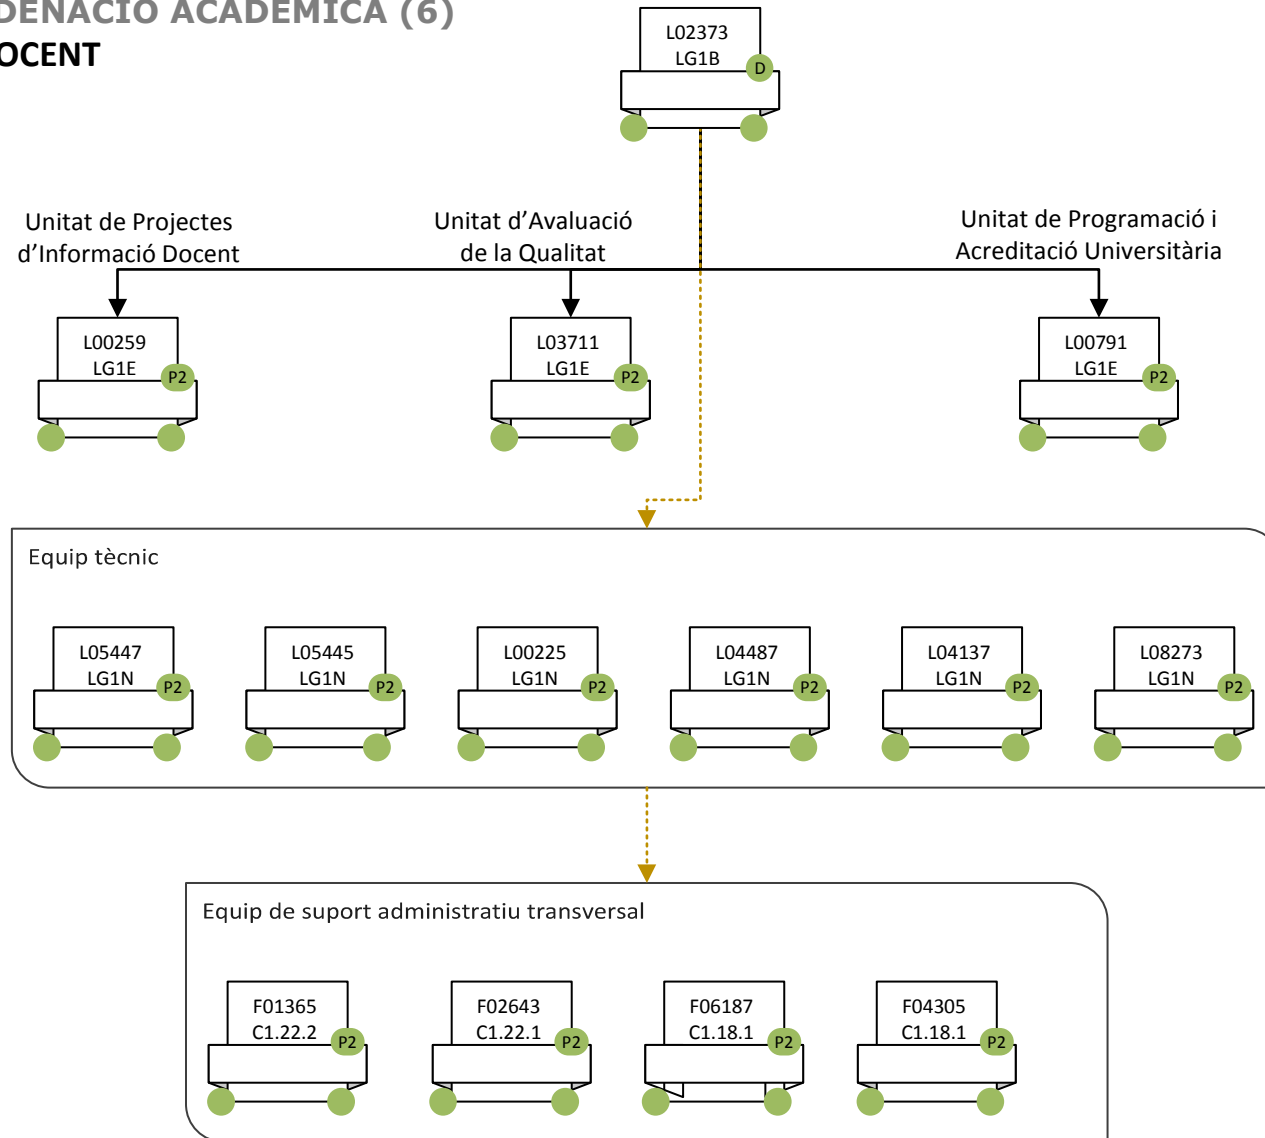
DENACIÓ ACADÈMICA (6)
OCENT

L02373
LG1B
D

Unitat de Projectes d'Informació Docent

Unitat d'Avaluació de la Qualitat

Unitat de Programació i Acreditació Universitària

L00259
LG1E
P2

L03711
LG1E
P2

L00791
LG1E
P2

Equip tècnic

L05447
LG1N
P2

L05445
LG1N
P2

L00225
LG1N
P2

L04487
LG1N
P2

L04137
LG1N
P2

L08273
LG1N
P2

Equip de suport administratiu transversal

F01365
C1.22.2
P2

F02643
C1.22.1
P2

F06187
C1.18.1
P2

F04305
C1.18.1
P2